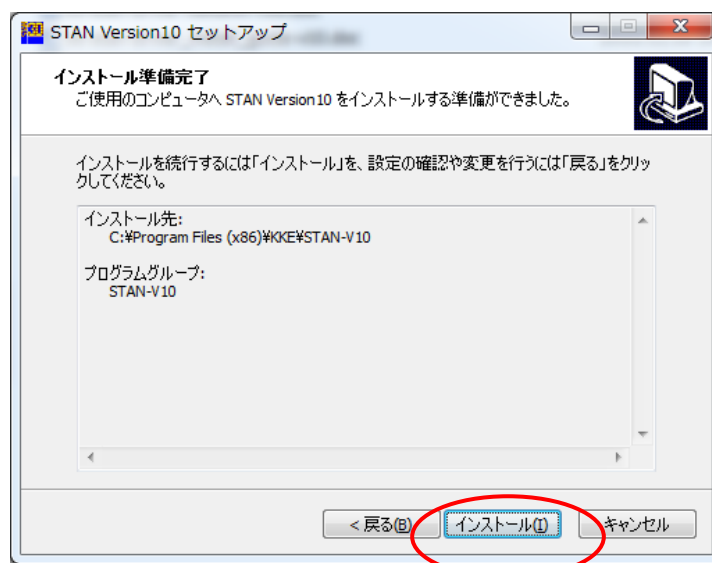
STAN Version10 セットアップ

インストール準備完了
ご使用のコンピュータへ STAN Version10 をインストールする準備ができました。

インストールを続行するには「インストール」を、設定の確認や変更を行うには「戻る」をクリックしてください。

インストール先:
C:¥Program Files (x86)¥KKE¥STAN-V10

プログラムグループ:
STAN-V10

< 戻る(B)
インストール(I)
キャンセル